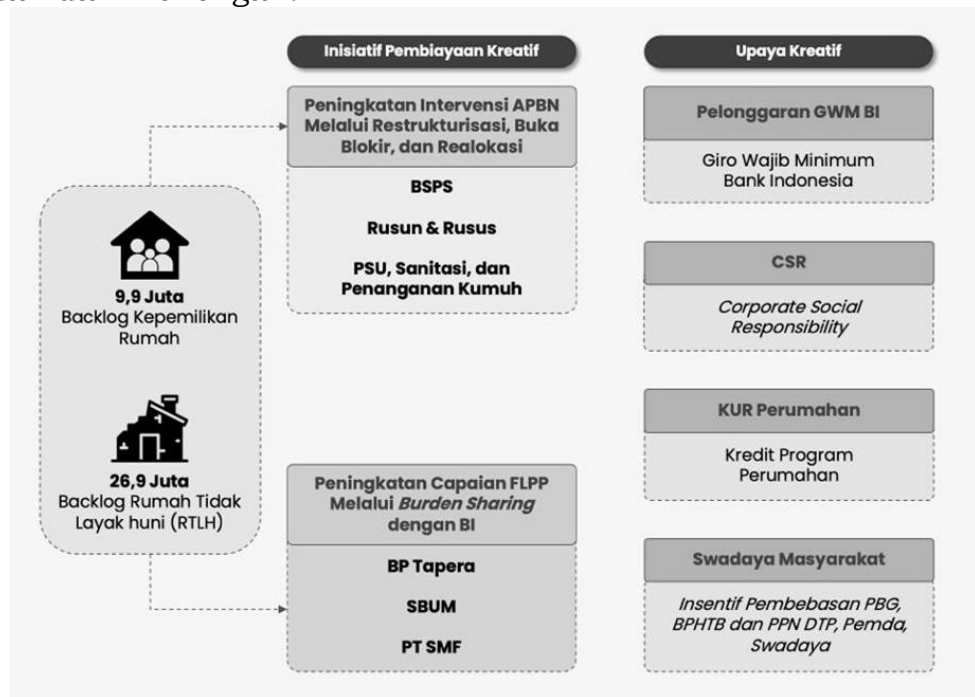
Inisiatif Pembiayaan Kreatif

Upaya Kreatif

9,9 Juta
Backlog Kepemilikan Rumah

26,9 Juta
Backlog Rumah Tidak Layak huni (RTLH)

Peningkatan Intervensi APBN Melalui Restrukturisasi, Buka Blokir, dan Realokasi

BSPS

Rusun & Rusus

PSU, Sanitasi, dan Penanganan Kumuh

Peningkatan Capaian FLPP Melalui Burden Sharing dengan BI

BP Tapera

SBUM

PT SMF

Pelonggaran GWM BI

Giro Wajib Minimum Bank Indonesia

CSR

Corporate Social Responsibility

KUR Perumahan

Kredit Program Perumahan

Swadaya Masyarakat

Insentif Pembebasan PBG, BPHTB dan PPN DTP, Pemda, Swadaya